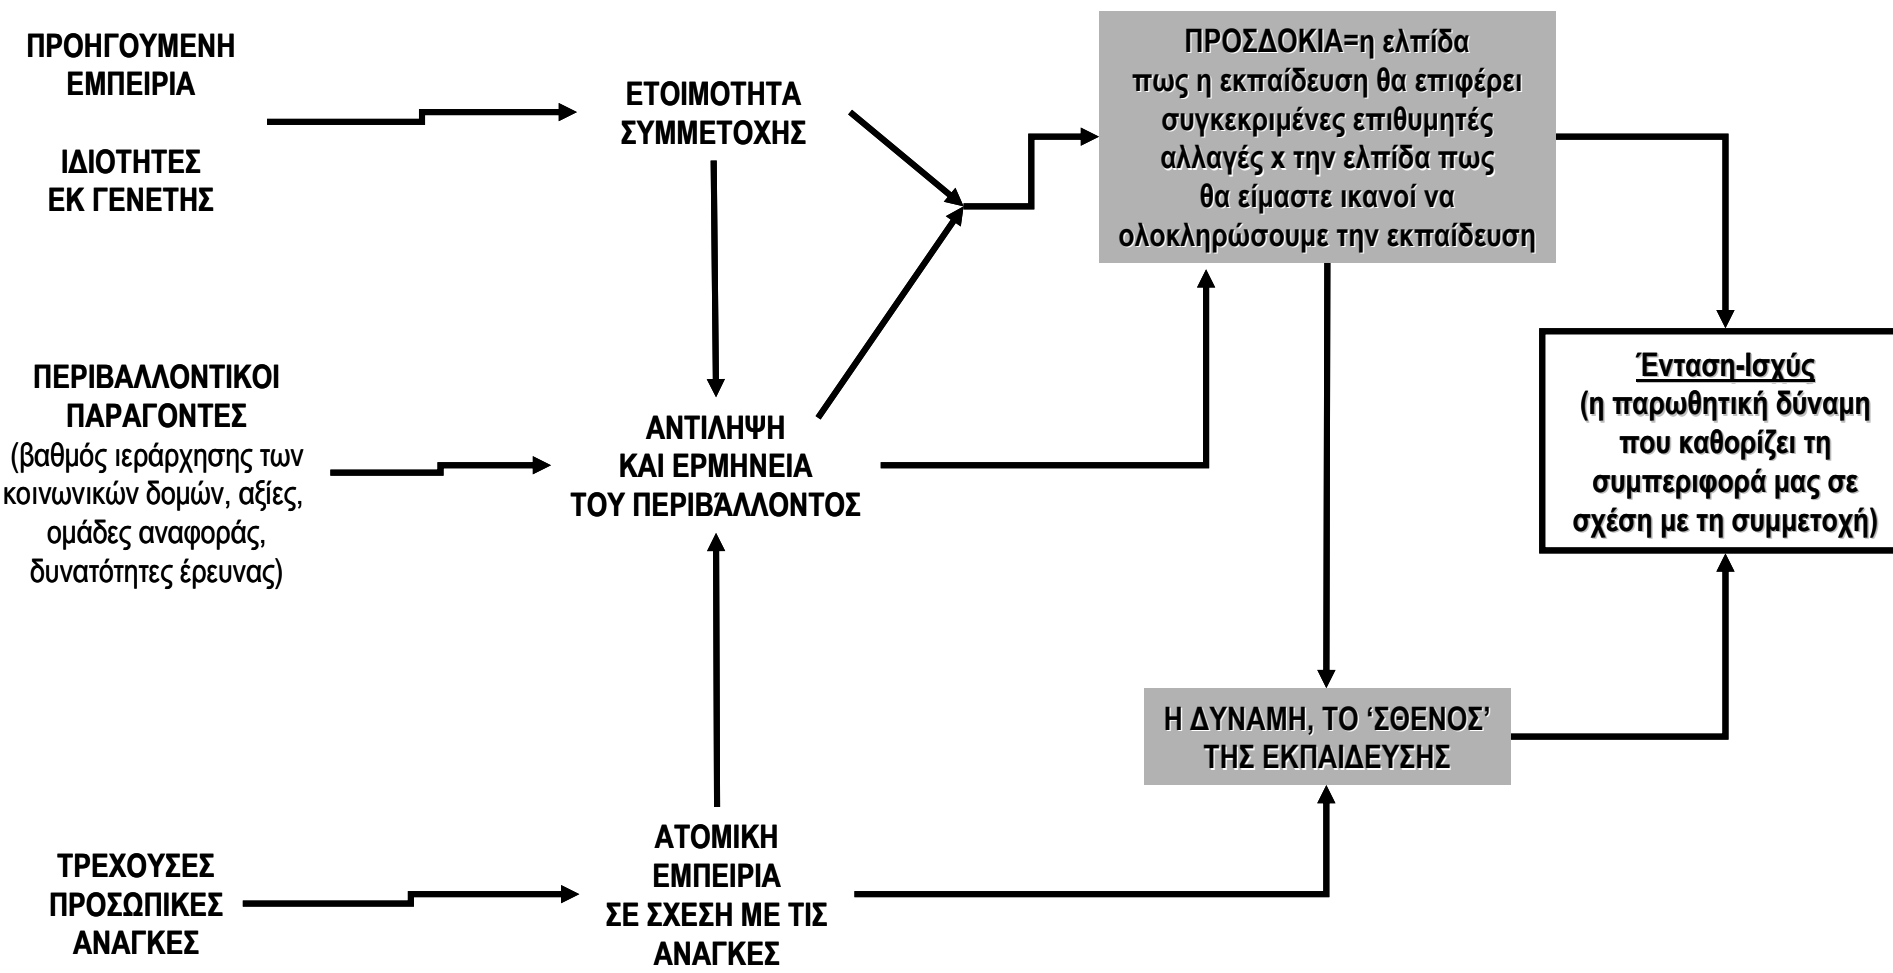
ΠΡΟΗΓΟΥΜΕΝΗ ΕΜΠΕΙΡΙΑ

ΙΔΙΟΤΗΤΕΣ ΕΚ ΓΕΝΕΤΗΣ

ΕΤΟΙΜΟΤΗΤΑ ΣΥΜΜΕΤΟΧΗΣ

ΠΡΟΣΔΟΚΙΑ=η ελπίδα πως η εκπαίδευση θα επιφέρει συγκεκριμένες επιθυμητές αλλαγές x την ελπίδα πως θα είμαστε ικανοί να ολοκληρώσουμε την εκπαίδευση

ΠΕΡΙΒΑΛΛΟΝΤΙΚΟΙ ΠΑΡΑΓΟΝΤΕΣ (βαθμός ιεράρχησης των κοινωνικών δομών, αξίες, ομάδες αναφοράς, δυνατότητες έρευνας)

ΑΝΤΙΛΗΨΗ ΚΑΙ ΕΡΜΗΝΕΙΑ ΤΟΥ ΠΕΡΙΒΆΛΛΟΝΤΟΣ

Ένταση-Ισχύς (η παρωθητική δύναμη που καθορίζει τη συμπεριφορά μας σε σχέση με τη συμμετοχή)

Η ΔΥΝΑΜΗ, ΤΟ ‘ΣΘΕΝΟΣ’ ΤΗΣ ΕΚΠΑΙΔΕΥΣΗΣ

ΤΡΕΧΟΥΣΕΣ ΠΡΟΣΩΠΙΚΕΣ ΑΝΑΓΚΕΣ

ΑΤΟΜΙΚΗ ΕΜΠΕΙΡΙΑ ΣΕ ΣΧΕΣΗ ΜΕ ΤΙΣ ΑΝΑΓΚΕΣ